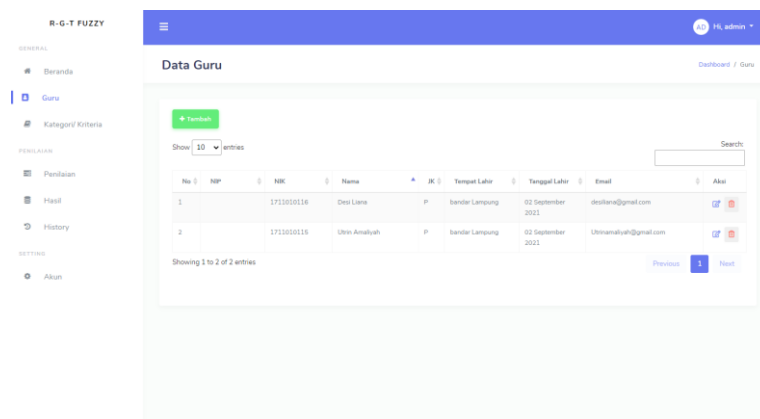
R-G-T FUZZY

GENERAL

Beranda

Guru

Kategori/ Kriteria

PENILAIAN

Penilaian

Hasil

History

SETTING

Akun

AD Hi, admin

Data Guru

Dashboard / Guru

+ Tambah

Show 10 entries

Search:

| No | NIP | NIK | Nama | JK | Tempat Lahir | Tanggal Lahir | Email | Aksi |
|---|---|---|---|---|---|---|---|---|
| 1 | | 1711010116 | Desi Liana | P | bandar Lampung | 02 September 2021 | desiliana@gmail.com | |
| 2 | | 1711010115 | Utrin Amaliyah | P | bandar Lampung | 02 September 2021 | Utrinamaliyah@gmail.com | |

Showing 1 to 2 of 2 entries

Previous 1 Next